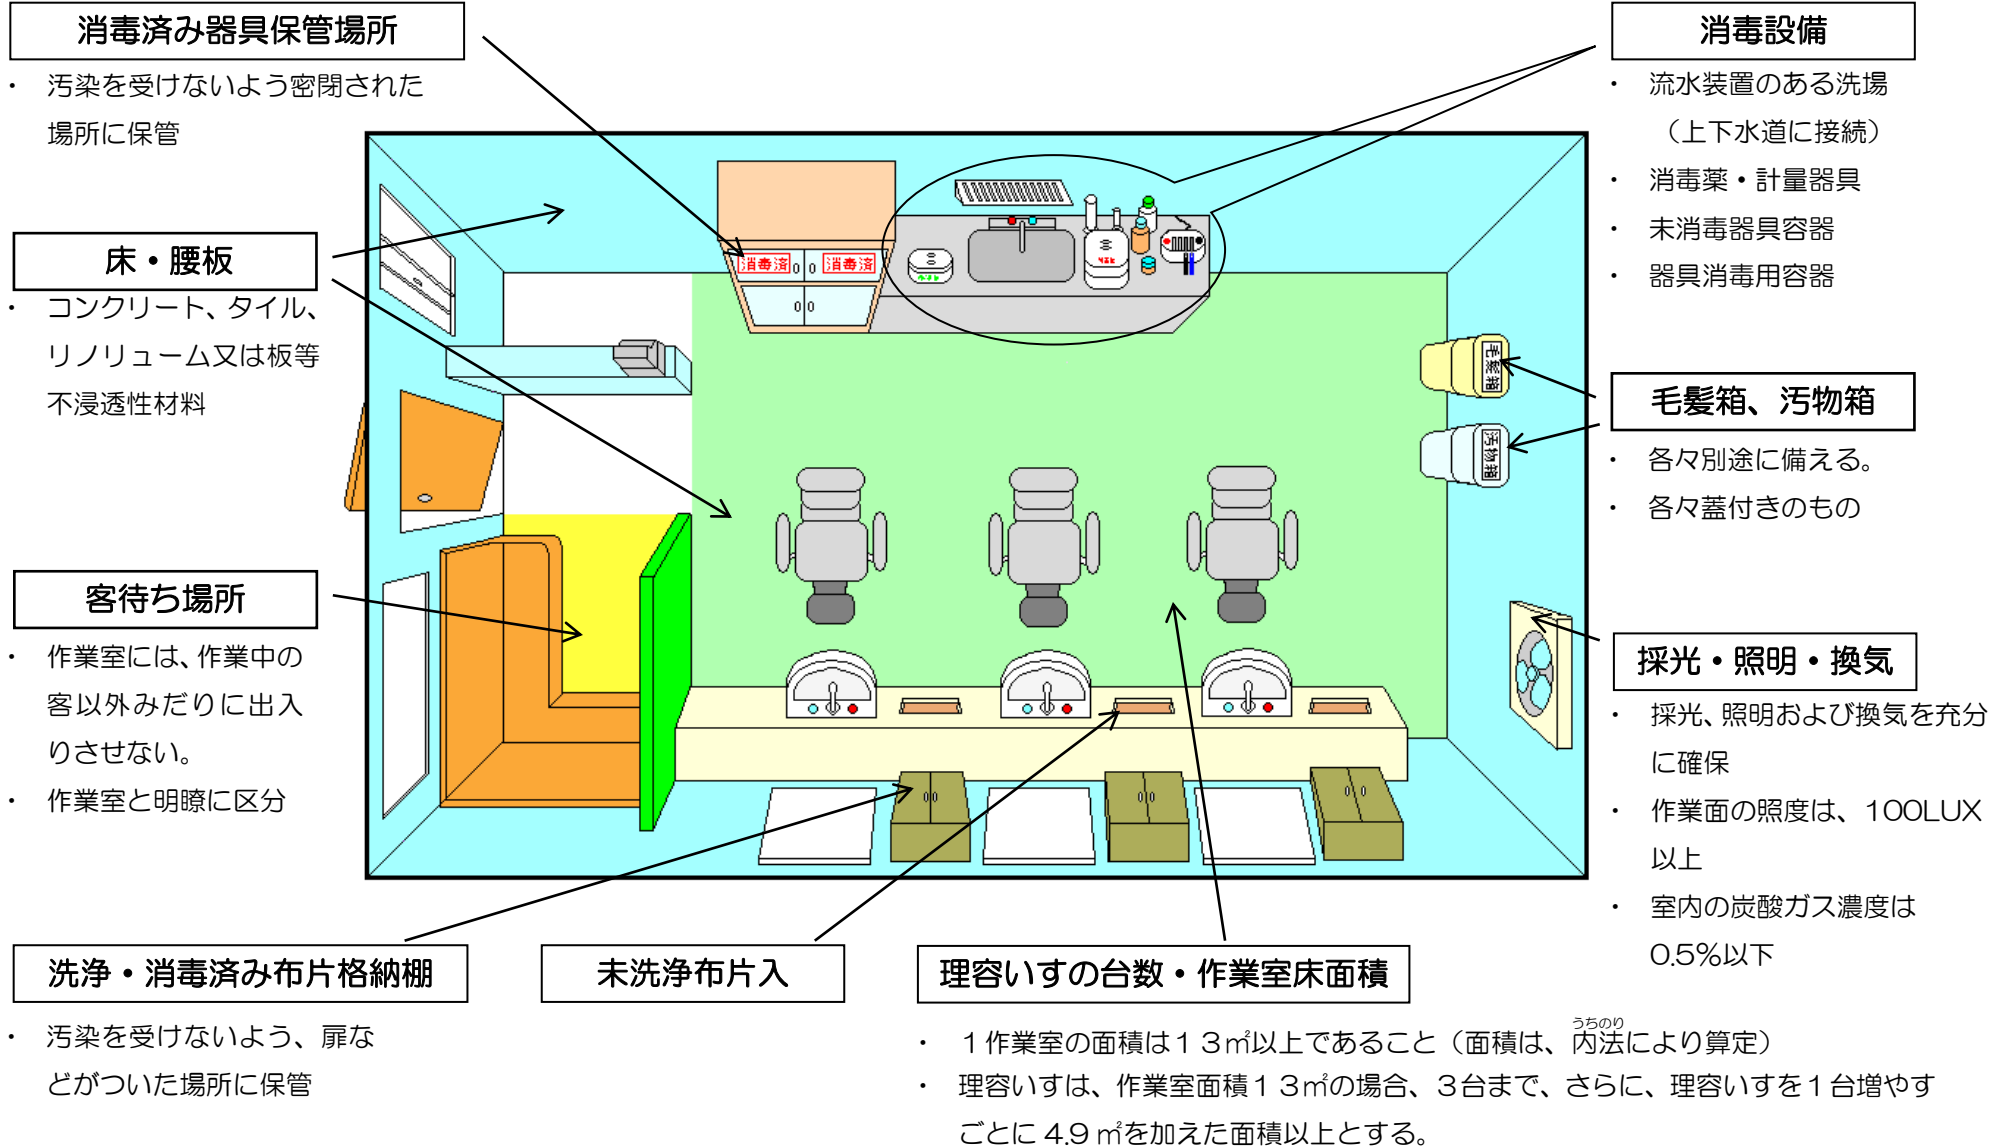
消毒済み器具保管場所

・ 汚染を受けないよう密閉された場所に保管

床・腰板

・ コンクリート、タイル、リノリューム又は板等不浸透性材料

客待ち場所

・ 作業室には、作業中の客以外みだりに出入りさせない。

・ 作業室と明瞭に区分

消毒設備

・ 流水装置のある洗場（上下水道に接続）

・ 消毒薬・計量器具

・ 未消毒器具容器

・ 器具消毒用容器

毛髪箱、汚物箱

・ 各々別途に備える。

・ 各々蓋付きのもの

採光・照明・換気

・ 採光、照明および換気を充分に確保

・ 作業面の照度は、100LUX以上

・ 室内の炭酸ガス濃度は0.5%以下

消毒済 消毒済 毛髪箱 汚物箱

洗浄・消毒済み布片格納棚

・ 汚染を受けないよう、扉などがついた場所に保管

未洗浄布片入

理容いすの台数・作業室床面積

・ 1作業室の面積は13㎡以上であること（面積は、内法（うちのり）により算定）

・ 理容いすは、作業室面積13㎡の場合、3台まで、さらに、理容いすを1台増やすごとに4.9㎡を加えた面積以上とする。